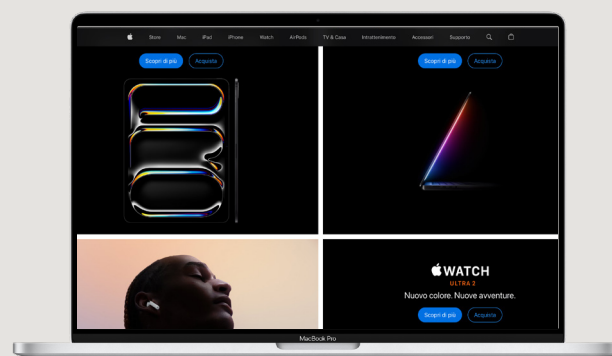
Store Mac iPad iPhone Watch AirPods TV & Casa Intrattenimento Accessori Supporto

Scopri di più Acquista

Scopri di più Acquista

WATCH
ULTRA 2
Nuovo colore. Nuove avventure.

Scopri di più Acquista

MacBook Pro